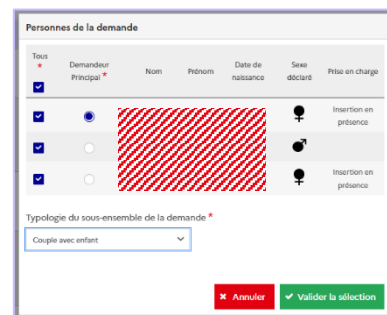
Personnes de la demande

| Tous * | Demandeur Principal * | Nom | Prénom | Date de naissance | Sexe déclaré | Prise en charge |
|---|---|---|---|---|---|---|
| | | | | | ♀ | Insertion en présence |
| | | | | | ♂ | |
| | | | | | ♀ | Insertion en présence |

Typologie du sous-ensemble de la demande *

Couple avec enfant

✖ Annuler ✔ Valider la sélection